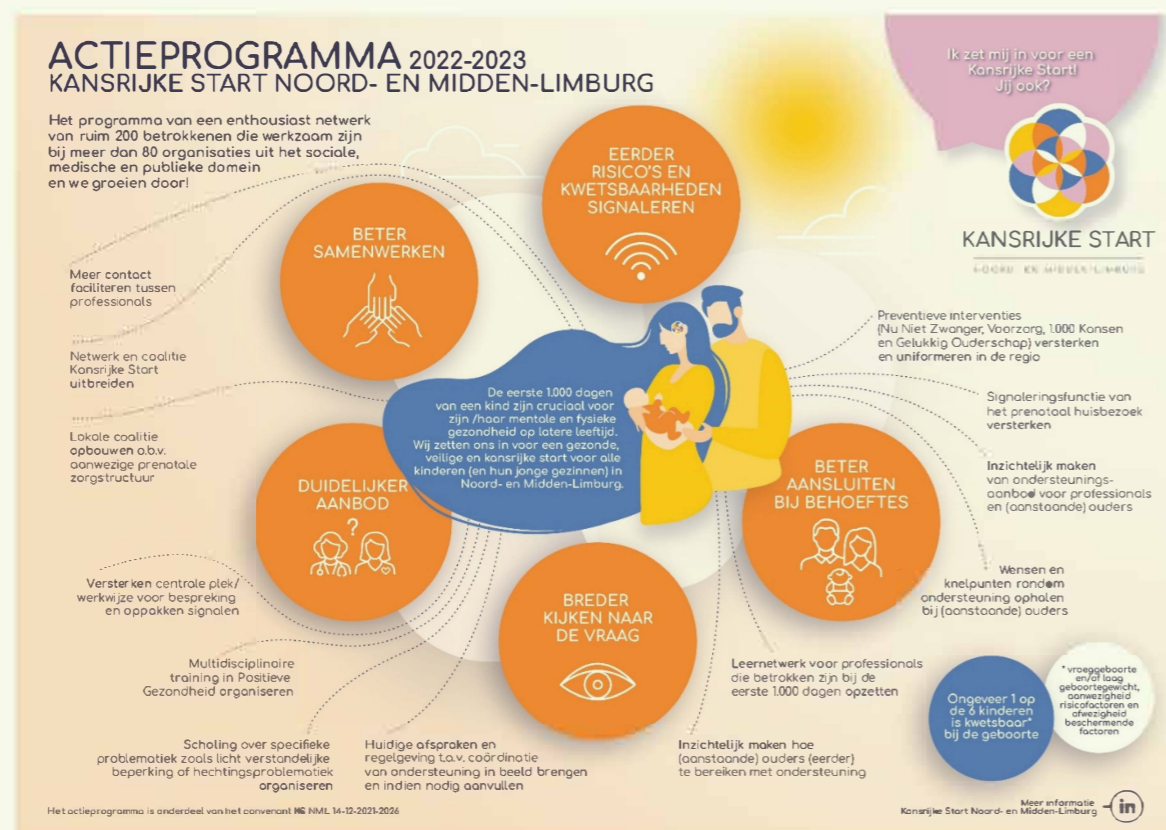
ACTIEPROGRAMMA 2022-2023
KANSRIJKE START NOORD- EN MIDDEN-LIMBURG

Het programma van een enthousiast netwerk van ruim 200 betrokkenen die werkzaam zijn bij meer dan 80 organisaties uit het sociale, medische en publieke domein en we groeien door!

Ik zet mij in voor een Kansrijke Start! Jij ook?

KANSRIJKE START
NOORD- EN MIDDEN-LIMBURG

EERDER RISICO'S EN KWETSBAARHEDEN SIGNALEREN

BETER SAMENWERKEN

Meer contact faciliteren tussen professionals

Netwerk en coalitie Kansrijke Start uitbreiden

Lokale coalitie opbouwen o.b.v. aanwezige prenatale zorgstructuur

De eerste 1.000 dagen van een kind zijn cruciaal voor zijn /haar mentale en fysieke gezondheid op latere leeftijd. Wij zetten ons in voor een gezonde, veilige en kansrijke start voor alle kinderen (en hun jonge gezinnen) in Noord- en Midden-Limburg.

Preventieve interventies (Nu Niet Zwanger, Voorzorg, 1.000 Kansen en Gelukkig Ouderschap) versterken en uniformeren in de regio

Signaleringsfunctie van het prenataal huisbezoek versterken

Inzichtelijk maken van ondersteunings-aanbod voor professionals en (aanstaande) ouders

DUIDELIJKER AANBOD

BETER AANSLUITEN BIJ BEHOEFTES

Wensen en knelpunten rondom ondersteuning ophalen bij (aanstaande) ouders

Versterken centrale plek/ werkwijze voor bespreking en oppakken signalen

BREDER KIJKEN NAAR DE VRAAG

Multidisciplinaire training in Positieve Gezondheid organiseren

Leernetwerk voor professionals die betrokken zijn bij de eerste 1.000 dagen opzetten

Ongeveer 1 op de 6 kinderen is kwetsbaar* bij de geboorte

* vroeggeboorte en/of laag geboortegewicht, aanwezigheid risicofactoren en afwezigheid beschermende factoren

Scholing over specifieke problematiek zoals licht verstandelijke beperking of hechtingsproblematiek organiseren

Huidige afspraken en regelgeving t.a.v. coördinatie van ondersteuning in beeld brengen en indien nodig aanvullen

Inzichtelijk maken hoe (aanstaande) ouders (eerder) te bereiken met ondersteuning

Het actieprogramma is onderdeel van het convenant NG NML 14-12-2021-2026

Meer informatie
Kansrijke Start Noord- en Midden-Limburg
in